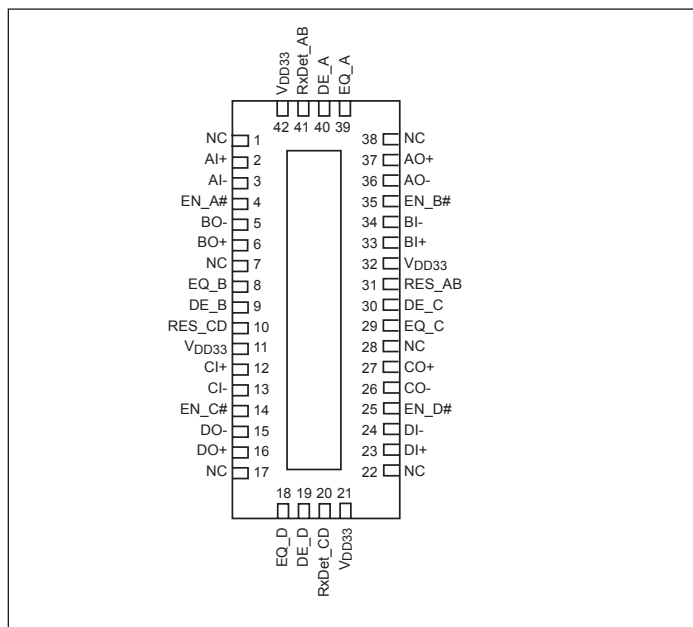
V$_{DD33}$ RxDet_AB DE_A EQ_A
42 41 40 39

NC 1
AI+ 2
AI- 3
EN_A# 4
BO- 5
BO+ 6
NC 7
EQ_B 8
DE_B 9
RES_CD 10
V$_{DD33}$ 11
CI+ 12
CI- 13
EN_C# 14
DO- 15
DO+ 16
NC 17

38 NC
37 AO+
36 AO-
35 EN_B#
34 BI-
33 BI+
32 V$_{DD33}$
31 RES_AB
30 DE_C
29 EQ_C
28 NC
27 CO+
26 CO-
25 EN_D#
24 DI-
23 DI+
22 NC

18 19 20 21
EQ_D DE_D RxDet_CD V$_{DD33}$